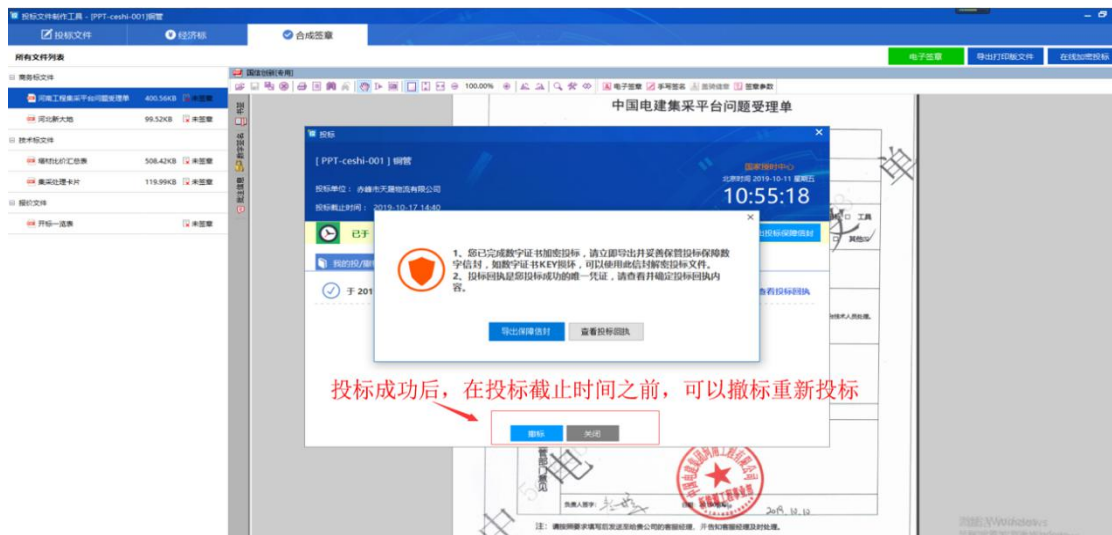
投标文件制作工具 - [PPT-ceshi-001]钢管

投标文件
经济标
合成签章

电子签章
导出打印版文件
在线加密投标

所有文件列表

商务标文件
河南工程集采平台问题受理单 400.56KB 未签章
河北新大地 99.52KB 未签章
技术标文件
辅材比价汇总表 508.42KB 未签章
集采处理卡片 119.99KB 未签章
报价文件
开标一览表 未签章

国信创新(专用)
100.00%
电子签章
手写签名
撤销签章
签章参数

中国电建集采平台问题受理单

投标
[ PPT-ceshi-001 ] 钢管
投标单位： 赤峰市天晟物流有限公司
投标截止时间： 2019-10-17 14:40
国家授时中心
北京时间 2019-10-11 星期五
10:55:18
已于
我的投/撤
于 201
出投标保障信封
查看投标回执

1、您已完成数字证书加密投标，请立即导出并妥善保管投标保障数字信封，如数字证书KEY损坏，可以使用此信封解密投标文件。
2、投标回执是您投标成功的唯一凭证，请查看并确定投标回执内容。
导出保障信封
查看投标回执

投标成功后，在投标截止时间之前，可以撤标重新投标

撤标
关闭

负责人签字：
2019.10.12
注：请按照要求填写后发送至给费公司的客服经理，开告知客服经理及时处理。

激活 Windows